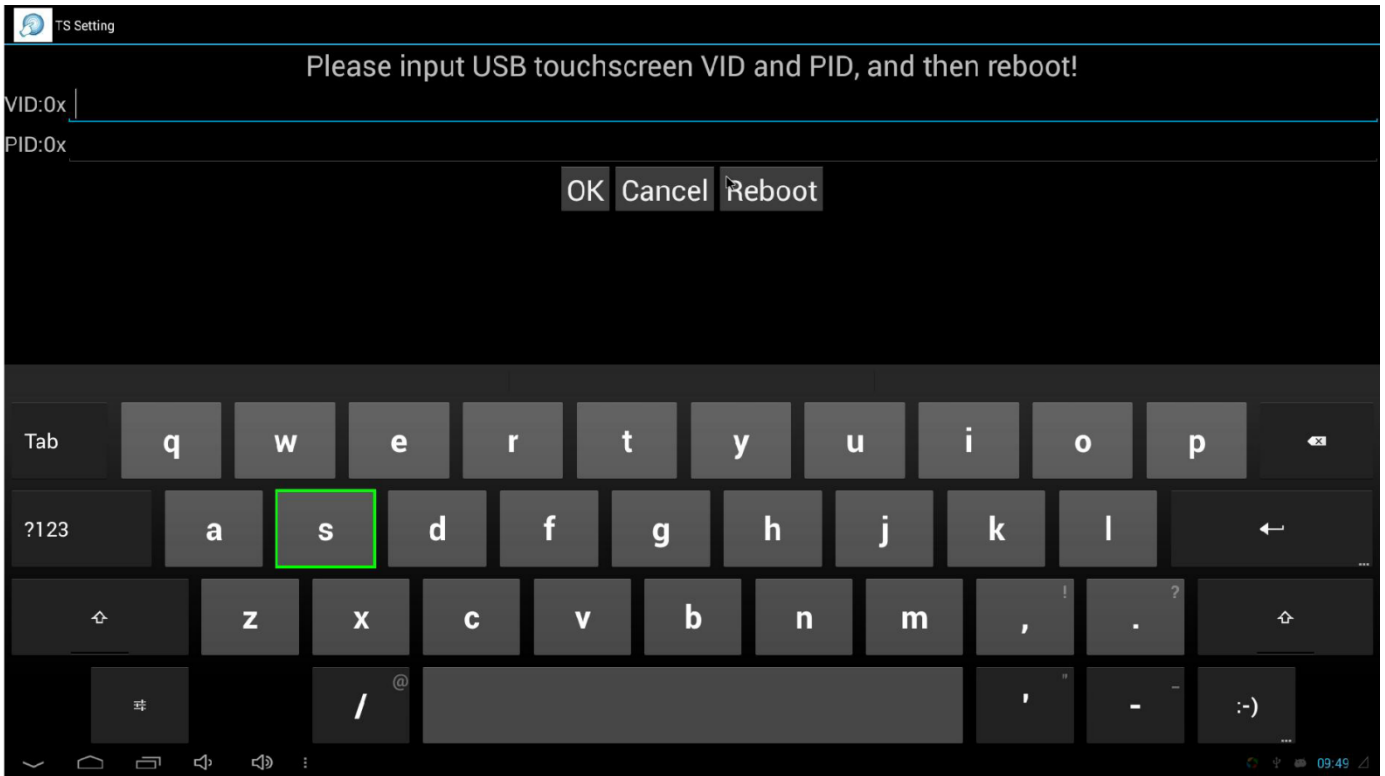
TS Setting

Please input USB touchscreen VID and PID, and then reboot!

VID:0x

PID:0x

OK Cancel Reboot

Tab q w e r t y u i o p

?123 a s d f g h j k l

z x c v b n m , ! . ?

/ @ ' " - _ :-)

09:49